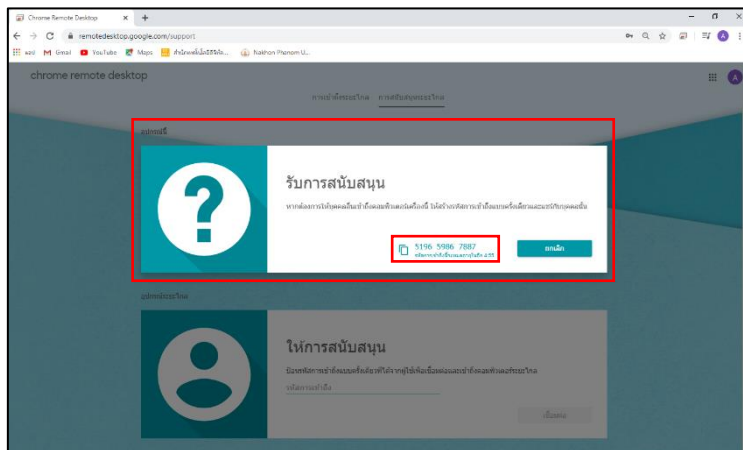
Chrome Remote Desktop
remotedesktop.google.com/support
แอป Gmail YouTube Maps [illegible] Nakhon Phanom U...
chrome remote desktop
การเข้าถึงระยะไกล การสนับสนุนระยะไกล
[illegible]
รับการสนับสนุน
หากต้องการให้บุคคลอื่นเข้าถึงคอมพิวเตอร์เครื่องนี้ ให้สร้างรหัสการเข้าถึงแบบครั้งเดียวและแชร์กับบุคคลนั้น
5196 5986 7887
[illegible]
ยกเลิก
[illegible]
ให้การสนับสนุน
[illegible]
รหัสการเข้าถึง
เชื่อมต่อ